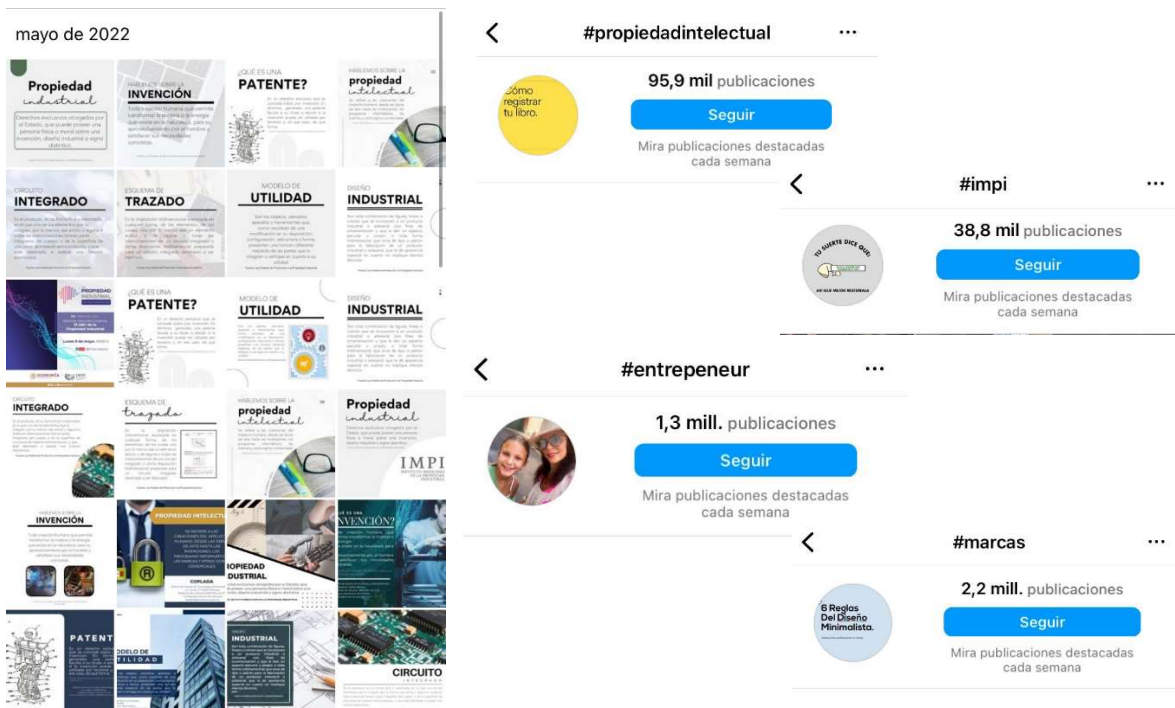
mayo de 2022

Propiedad industrial

HABLEMOS SOBRE LA INVENCIÓN

¿QUÉ ES UNA PATENTE?

HABLEMOS SOBRE LA propiedad intelectual

CIRCUITO INTEGRADO

ESQUEMA DE TRAZADO

MODELO DE UTILIDAD

DISEÑO INDUSTRIAL

PROPIEDAD INDUSTRIAL

¿QUÉ ES UNA PATENTE?

MODELO DE UTILIDAD

DISEÑO INDUSTRIAL

CIRCUITO INTEGRADO

ESQUEMA DE trazado

HABLEMOS SOBRE LA propiedad intelectual

Propiedad industrial

IMPI

HABLEMOS SOBRE LA INVENCIÓN

PROPIEDAD INTELECTU

¿QUÉ ES UNA NVENCIÓN?

PROPIEDAD DUSTRIAL

PATENT

ODELO DE TILIDAD

INDUSTRIAL

CIRCUITO

#propiedadintelectual

Cómo registrar tu libro.

95,9 mil publicaciones

Seguir

Mira publicaciones destacadas cada semana

#impi

38,8 mil publicaciones

Seguir

Mira publicaciones destacadas cada semana

#entrepeneur

1,3 mill. publicaciones

Seguir

Mira publicaciones destacadas cada semana

#marcas

6 Reglas Del Diseño Minimalista.

2,2 mill. publicaciones

Seguir

Mira publicaciones destacadas cada semana